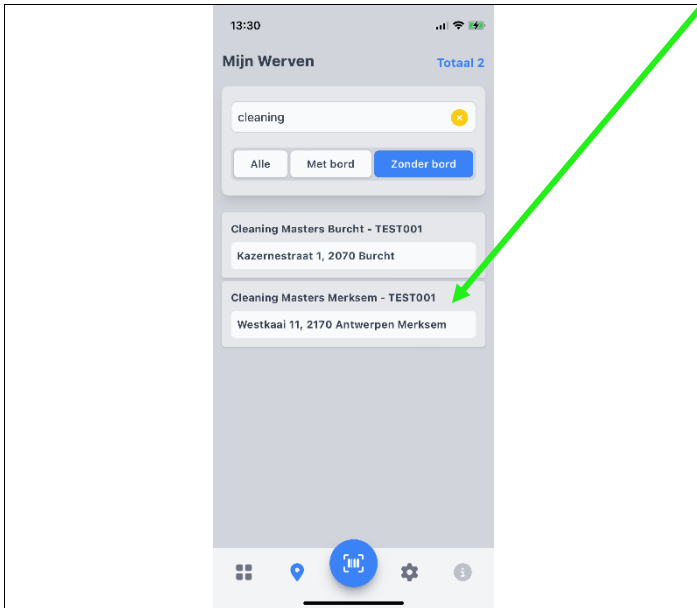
13:30

Mijn Werven

Totaal 2

cleaning

Alle

Met bord

Zonder bord

Cleaning Masters Burcht - TEST001

Kazernestraat 1, 2070 Burcht

Cleaning Masters Merksem - TEST001

Westkaai 11, 2170 Antwerpen Merksem